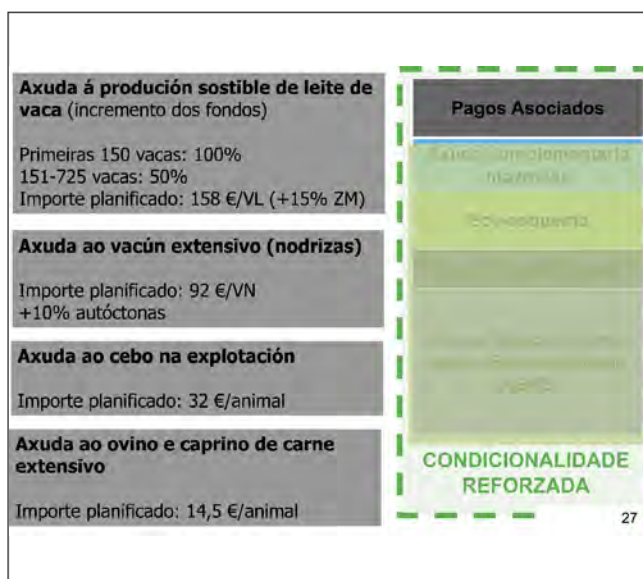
**Axuda á produción sostible de leite de vaca** (incremento dos fondos)

Primeiras 150 vacas: 100%
151-725 vacas: 50%
Importe planificado: 158 €/VL (+15% ZM)

**Axuda ao vacún extensivo (nodrizas)**

Importe planificado: 92 €/VN
+10% autóctonas

**Axuda ao cebo na explotación**

Importe planificado: 32 €/animal

**Axuda ao ovino e caprino de carne extensivo**

Importe planificado: 14,5 €/animal

Pagos Asociados

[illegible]

Eco-esquema

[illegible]

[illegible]

CONDICIONALIDADE REFORZADA

27